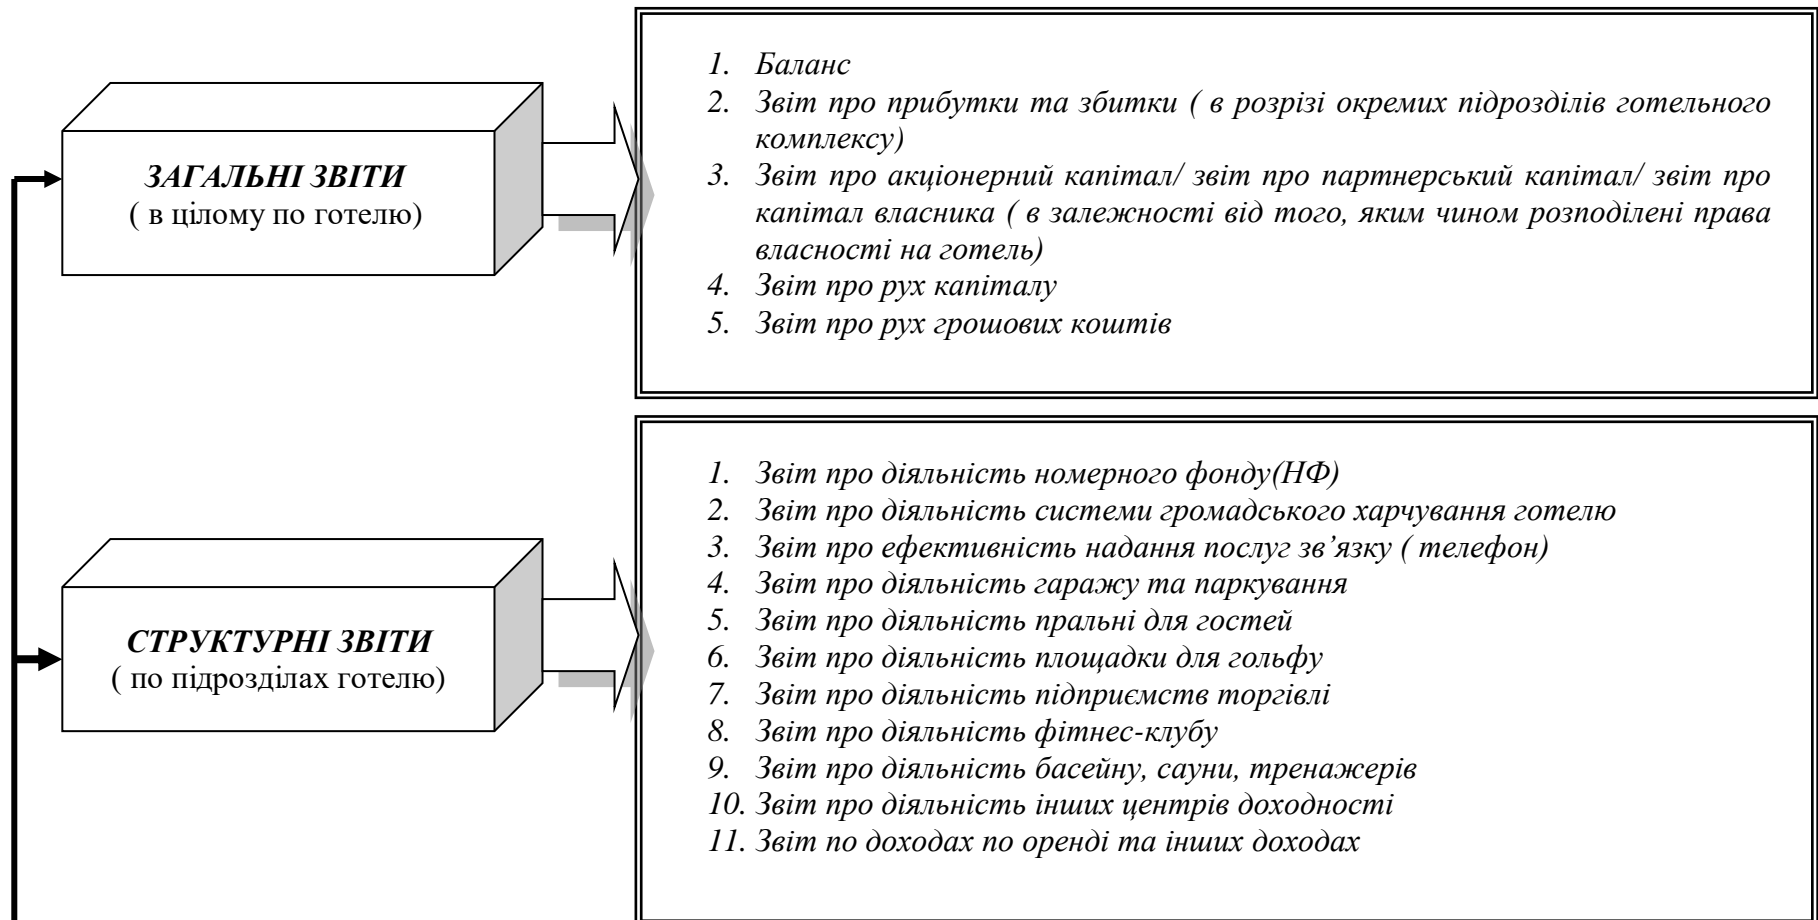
ЗАГАЛЬНІ ЗВІТИ
( в цілому по готелю)

1. Баланс
2. Звіт про прибутки та збитки ( в розрізі окремих підрозділів готельного комплексу)
3. Звіт про акціонерний капітал/ звіт про партнерський капітал/ звіт про капітал власника ( в залежності від того, яким чином розподілені права власності на готель)
4. Звіт про рух капіталу
5. Звіт про рух грошових коштів

СТРУКТУРНІ ЗВІТИ
( по підрозділах готелю)

1. Звіт про діяльність номерного фонду(НФ)
2. Звіт про діяльність системи громадського харчування готелю
3. Звіт про ефективність надання послуг зв'язку ( телефон)
4. Звіт про діяльність гаражу та паркування
5. Звіт про діяльність пральні для гостей
6. Звіт про діяльність площадки для гольфу
7. Звіт про діяльність підприємств торгівлі
8. Звіт про діяльність фітнес-клубу
9. Звіт про діяльність басейну, сауни, тренажерів
10. Звіт про діяльність інших центрів доходності
11. Звіт по доходах по оренді та інших доходах